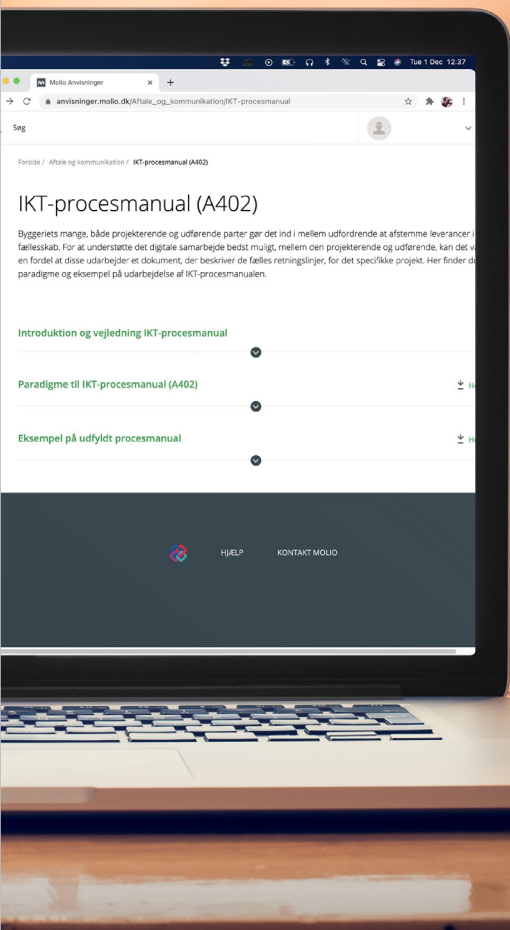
Tue 1 Dec 12.37

Molio Anvisninger ×

anvisninger.molio.dk/Aftale_og_kommunikation/IKT-procesmanual

Søg

Forside / Aftale og kommunikation / IKT-procesmanual (A402)

IKT-procesmanual (A402)

Byggeriets mange, både projekterende og udførende parter gør det ind i mellem udfordrende at afstemme leverancer i fællesskab. For at understøtte det digitale samarbejde bedst muligt, mellem den projekterende og udførende, kan det v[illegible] en fordel at disse udarbejder et dokument, der beskriver de fælles retningslinjer, for det specifikke projekt. Her finder d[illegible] paradigme og eksempel på udarbejdelse af IKT-procesmanualen.

Introduktion og vejledning IKT-procesmanual

Paradigme til IKT-procesmanual (A402)

H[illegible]

Eksempel på udfyldt procesmanual

H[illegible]

HJÆLP

KONTAKT MOLIO